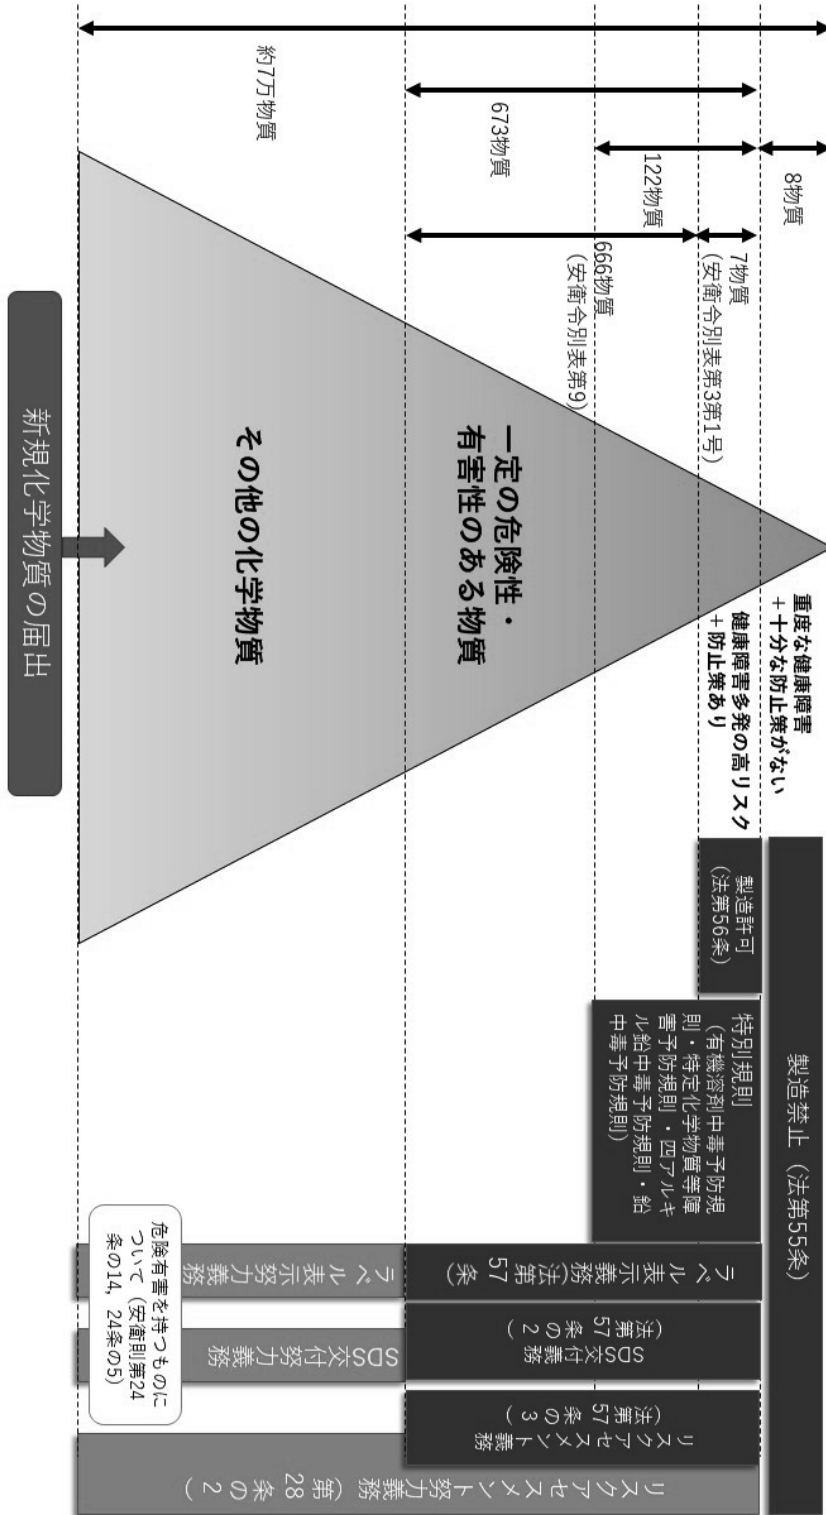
重度な健康障害
＋十分な防止策がない

健康障害多発の高リスク
＋防止策あり

一定の危険性・
有害性のある物質

その他の化学物質

新規化学物質の届出

8物質

7物質
（安衛令別表第3第1号）

666物質
（安衛令別表第9）

122物質

673物質

約7万物質

製造禁止（法第55条）

製造許可
（法第56条）

特別規則
（有機溶剤中毒予防規則・特定化学物質等障害予防規則・四アルキル鉛中毒予防規則・鉛中毒予防規則）

ラベル表示義務（法第57条）

SDS交付義務（法第57条の2）

リスクアセスメント義務（法第57条の3）

ラベル表示努力義務

SDS交付努力義務

危険有害を持つものについて（安衛則第24条の14、24条の5）

リスクアセスメント努力義務（第28条の2）